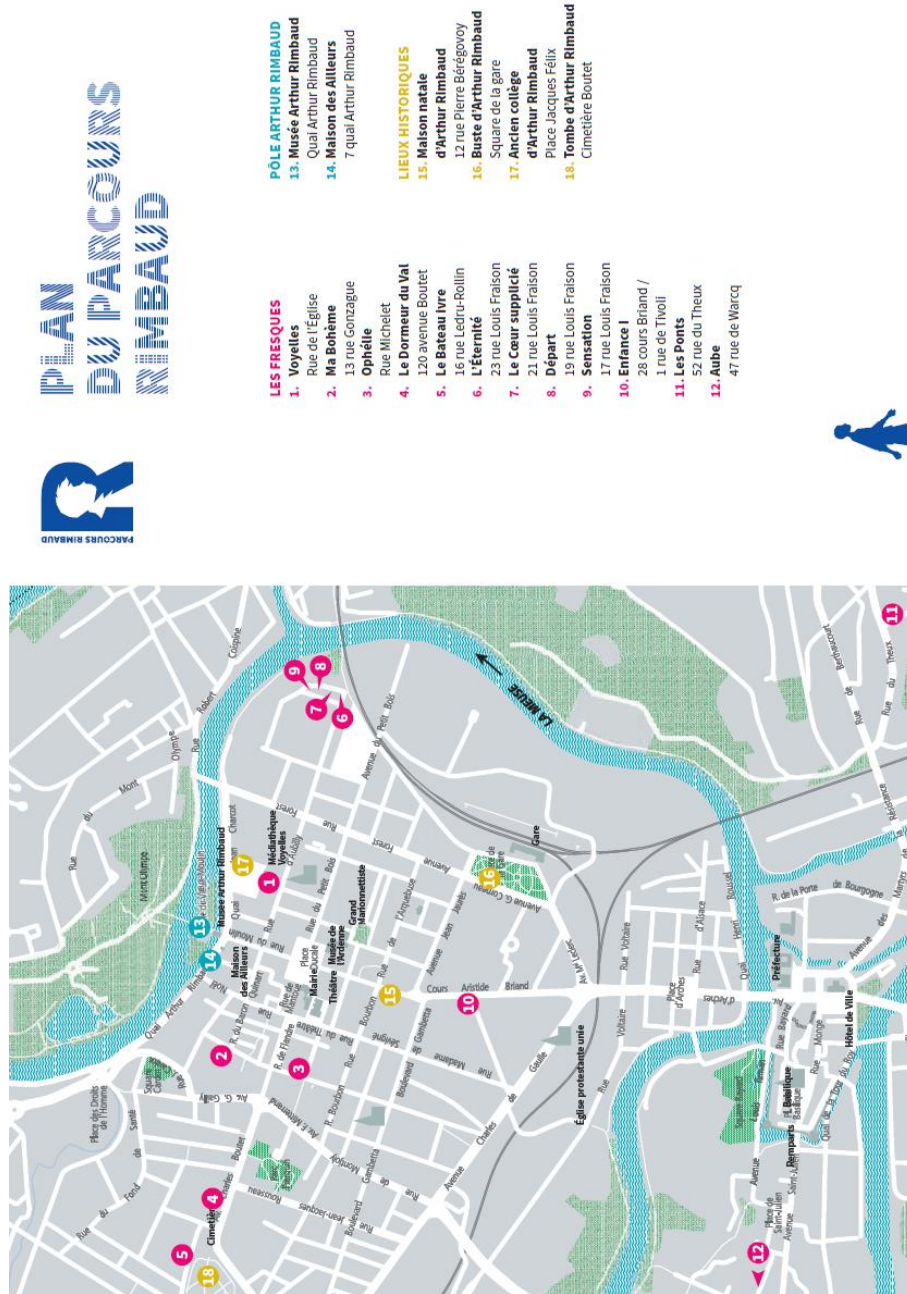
PARCOURS RIMBAUD

PLAN DU PARCOURS RIMBAUD

LES FRESQUES
1. Voyelles
Rue de l'Église
2. Ma Bohème
13 rue Gonzague
3. Ophélie
Rue Michelet
4. Le Dormeur du Val
120 avenue Boutet
5. Le Bateau ivre
16 rue Ledru-Rollin
6. L'Éternité
23 rue Louis Fraison
7. Le Cœur supplicié
21 rue Louis Fraison
8. Départ
19 rue Louis Fraison
9. Sensation
17 rue Louis Fraison
10. Enfance I
28 cours Briand / 1 rue de Tivoli
11. Les Ponts
52 rue du Theux
12. Aube
47 rue de Warcq

PÔLE ARTHUR RIMBAUD
13. Musée Arthur Rimbaud
Quai Arthur Rimbaud
14. Maison des Ailleurs
7 quai Arthur Rimbaud

LIEUX HISTORIQUES
15. Maison natale d'Arthur Rimbaud
12 rue Pierre Bérégovoy
16. Buste d'Arthur Rimbaud
Square de la gare
17. Ancien collège d'Arthur Rimbaud
Place Jacques Félix
18. Tombe d'Arthur Rimbaud
Cimetière Boutet

LA MEUSE
Mont Olympe
Musée Arthur Rimbaud
Vieux Moulin
Maison des Ailleurs
Médiathèque Voyelles
Mairie
Théâtre
Musée de l'Ardenne
Grand Marionnettiste
Gare
Église protestante unie
Préfecture
Hôtel de Ville
Remparts
Basilique
Cimetière
Place des Droits de l'Homme
Square
Quai Arthur Rimbaud
Avenue du Petit Bois
Cours Aristide Briand
Avenue Jean Jaurès
Avenue Charles de Gaulle
Boulevard Gambetta
Rue Voltaire
Place d'Arches
Rue de Bertaucourt
Rue du Theux
Avenue des Martyrs de la Résistance
R. de la Porte de Bourgogne
Place de Saint-Julien
Avenue Saint-Julien
Rue Monge
Rue Bayard
Rue de Montjoly
Rue Forest
Rue Bourbon
Rue de Flandre
Rue du Moulin
Rue de l'Arquebuse
Rue Madame de Sévigné
Av. G. Corneau
Av. Léon Bourgeois
Square Bayard
Rue Henri Roussel
Quai d'Alsace
Rue du Mont Olympe
Rue Robert
Rue Jean-Jacques Rousseau
Av. G. Gailly
Rue du Fond de Sorel
Rue de Tivoli
Rue du Petit Bois
Place Ducale
R. du Baron
Rue du Château
Boulevard Gambetta
Av. F. Mitterrand
Quai Charcot